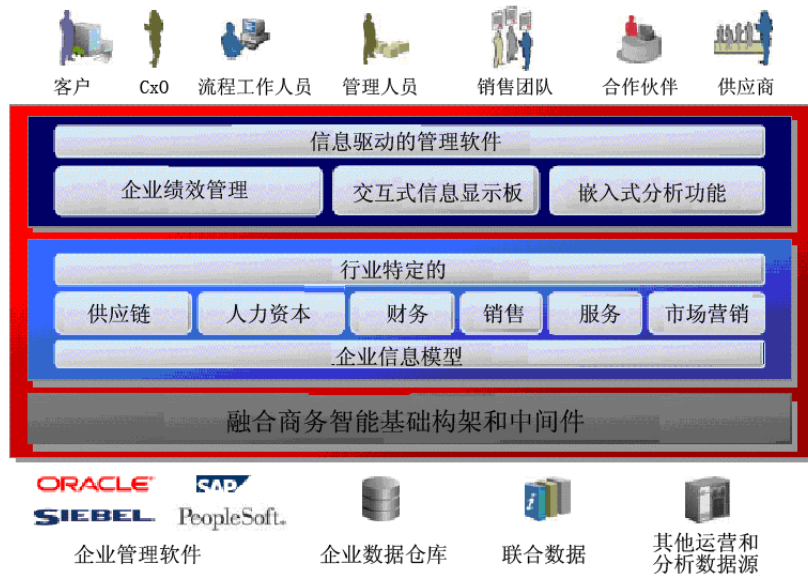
客户　CxO　流程工作人员　管理人员　销售团队　合作伙伴　供应商

信息驱动的管理软件

企业绩效管理　交互式信息显示板　嵌入式分析功能

行业特定的

供应链　人力资本　财务　销售　服务　市场营销

企业信息模型

融合商务智能基础构架和中间件

ORACLE　SAP　SIEBEL　PeopleSoft.

企业管理软件　企业数据仓库　联合数据　其他运营和分析数据源